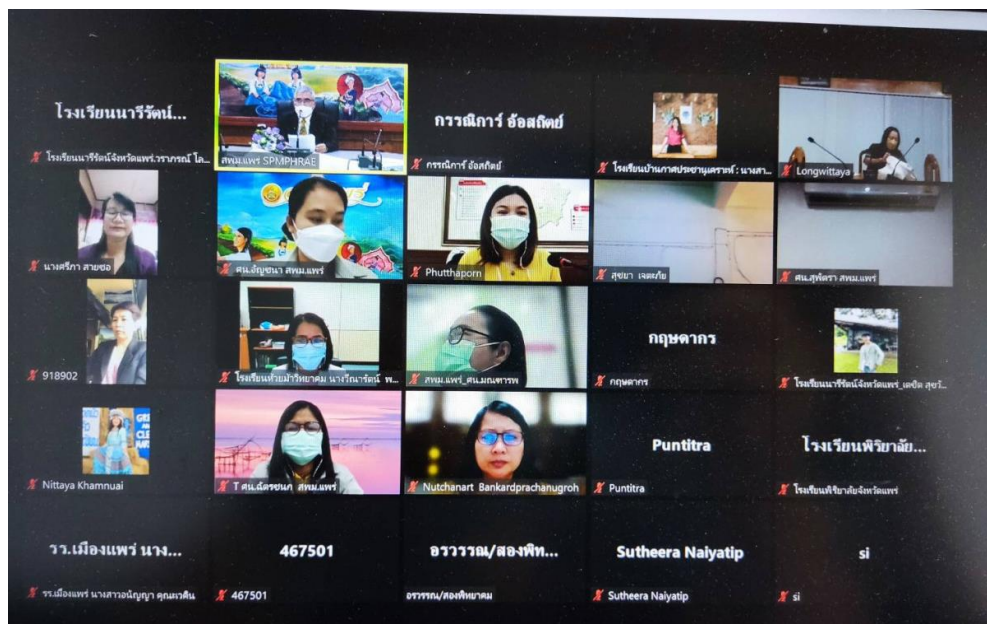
โรงเรียนนารีรัตน์...

โรงเรียนนารีรัตน์จังหวัดแพร่.วราภรณ์ โล...

สพม.แพร่ SPMPHRAE

กรรณิการ์ อ้อสถิตย์

กรรณิการ์ อ้อสถิตย์

โรงเรียนบ้านกาศประชานุเคราะห์ : นางสา...

Longwittaya

นางศรีภา สายซอ

ศน.อัญชนา สพม.แพร่

Phutthaporn

สุชยา เจตะภัย

ศน.สุพัตรา สพม.แพร่

918902

โรงเรียนห้วยม้าวิทยาคม นางวิณารัตน์ พ...

สพม.แพร่_ศน.มณฑารพ

กฤษดากร

กฤษดากร

โรงเรียนนารีรัตน์จังหวัดแพร่_เดปิด สุขใ...

Nittaya Khamnuai

T ศน.ฉัตรชนก สพม.แพร่

Nutchanart Bankardprachanugroh

Puntitra

Puntitra

โรงเรียนพิริยาลัย...

โรงเรียนพิริยาลัยจังหวัดแพร่

วร.เมืองแพร่ นาง...

รร.เมืองแพร่ นางสาวอนิญญา คุณมาดิน

467501

467501

อรวรรณ/สองพิท...

อรวรรณ/สองพิทยาคม

Sutheera Naiyatip

Sutheera Naiyatip

si

si